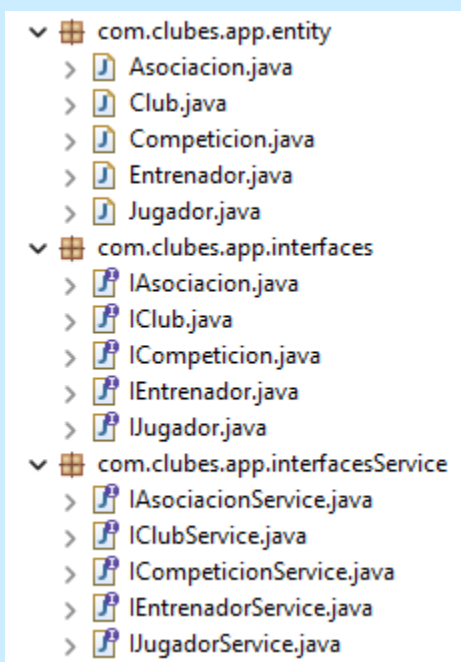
com.clubes.app.entity
Asociacion.java
Club.java
Competicion.java
Entrenador.java
Jugador.java
com.clubes.app.interfaces
IAsociacion.java
IClub.java
ICompeticion.java
IEntrenador.java
IJugador.java
com.clubes.app.interfacesService
IAsociacionService.java
IClubService.java
ICompeticionService.java
IEntrenadorService.java
IJugadorService.java